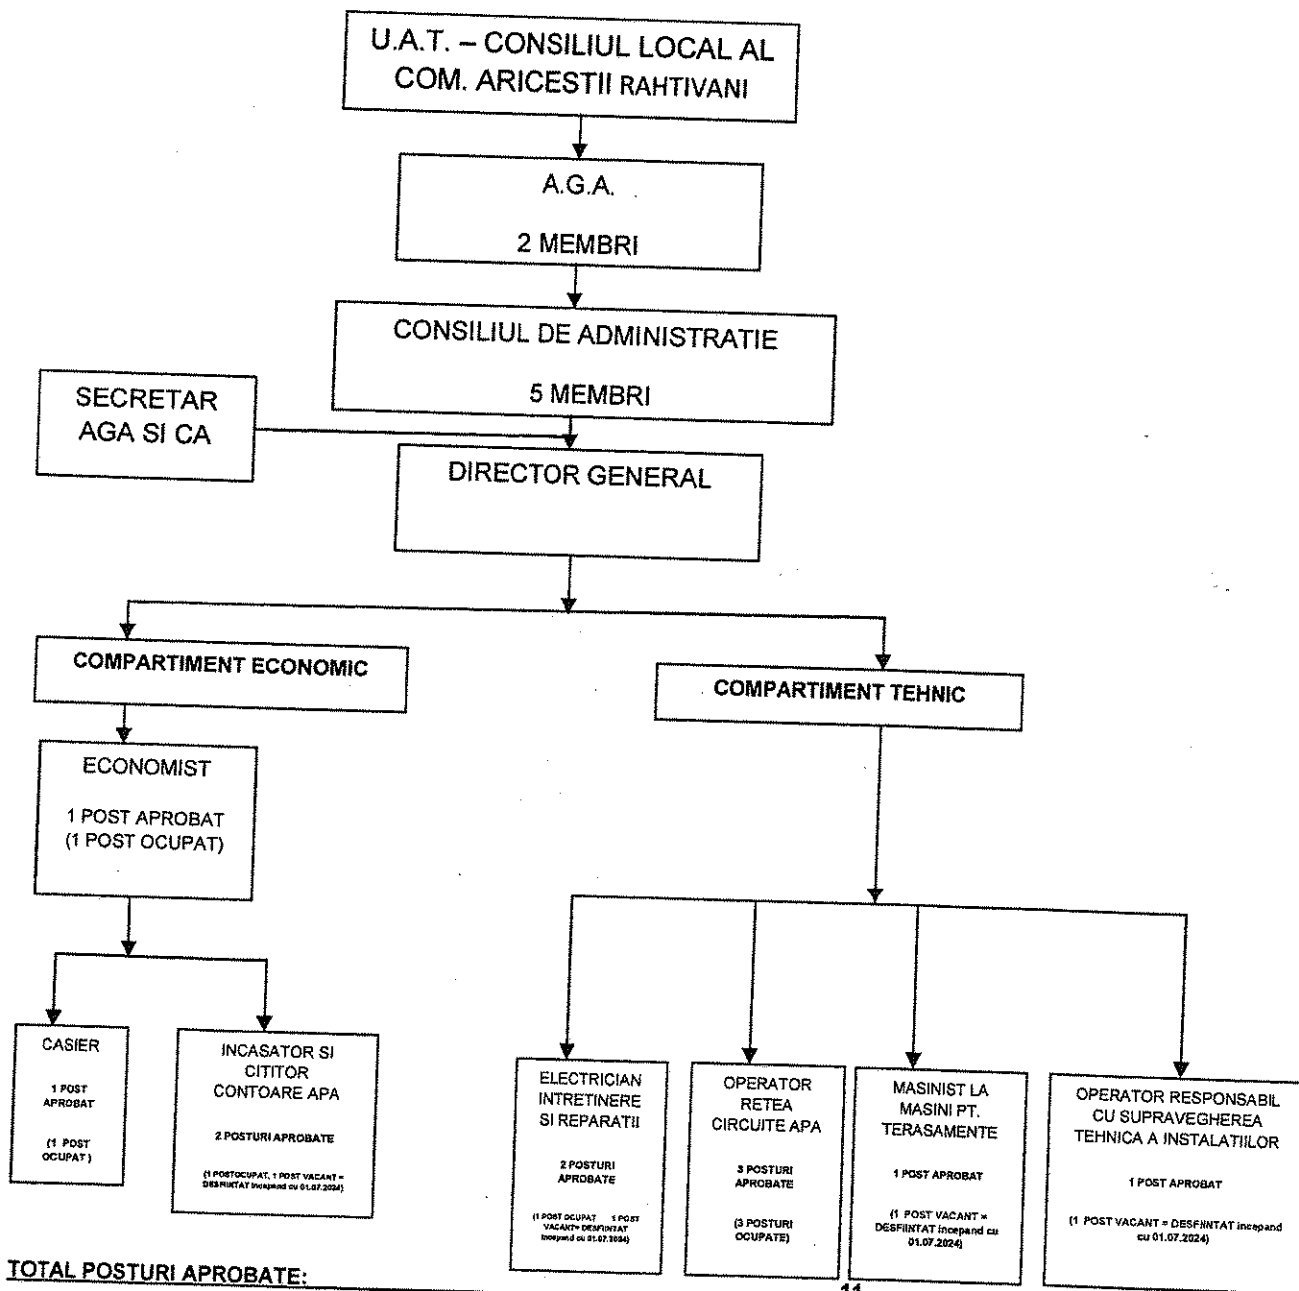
U.A.T. – CONSILIUL LOCAL AL COM. ARICESTII RAHTIVANI

A.G.A.

2 MEMBRI

CONSILIUL DE ADMINISTRATIE

5 MEMBRI

SECRETAR AGA SI CA

DIRECTOR GENERAL

COMPARTIMENT ECONOMIC

COMPARTIMENT TEHNIC

ECONOMIST

1 POST APROBAT
(1 POST OCUPAT)

CASIER

1 POST APROBAT

(1 POST OCUPAT)

INCASATOR SI CITITOR CONTOARE APA

2 POSTURI APROBATE

(1 POSTOCUPAT, 1 POST VACANT = DESFIINTAT incepand cu 01.07.2024)

ELECTRICIAN INTRETINERE SI REPARATII

2 POSTURI APROBATE

(1 POST OCUPAT 1 POST VACANT= DESFIINTAT incepand cu 01.07.2024)

OPERATOR RETEA CIRCUITE APA

3 POSTURI APROBATE

(3 POSTURI OCUPATE)

MASINIST LA MASINI PT. TERASAMENTE

1 POST APROBAT

(1 POST VACANT = DESFIINTAT incepand cu 01.07.2024)

OPERATOR RESPONSABIL CU SUPRAVEGHEREA TEHNICA A INSTALATIILOR

1 POST APROBAT

(1 POST VACANT = DESFIINTAT incepand cu 01.07.2024)

TOTAL POSTURI APROBATE:

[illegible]